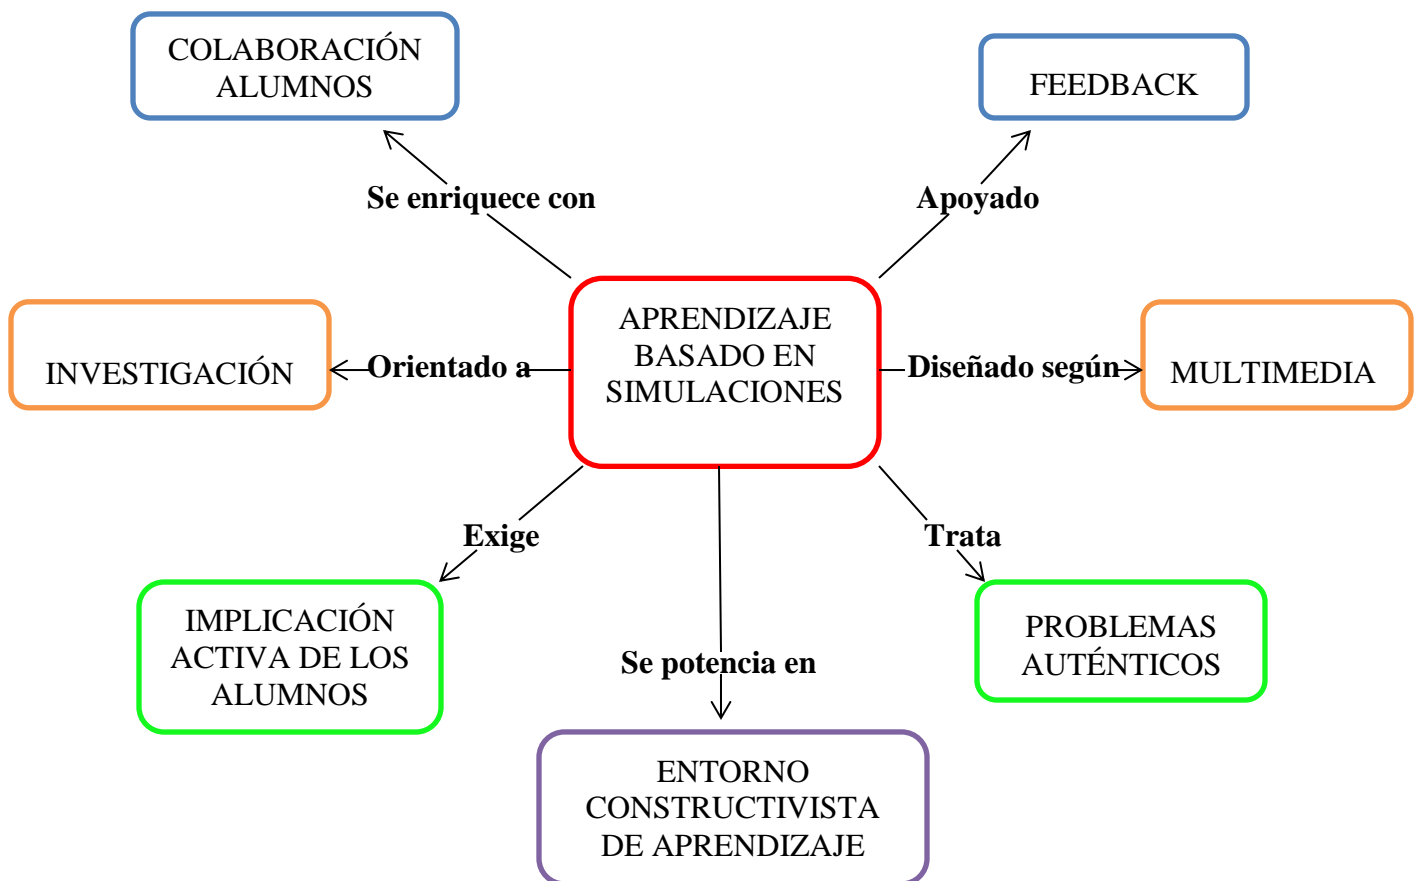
COLABORACIÓN ALUMNOS

FEEDBACK

Se enriquece con

Apoyado

INVESTIGACIÓN

Orientado a

APRENDIZAJE BASADO EN SIMULACIONES

Diseñado según

MULTIMEDIA

Exige

Trata

IMPLICACIÓN ACTIVA DE LOS ALUMNOS

Se potencia en

PROBLEMAS AUTÉNTICOS

ENTORNO CONSTRUCTIVISTA DE APRENDIZAJE